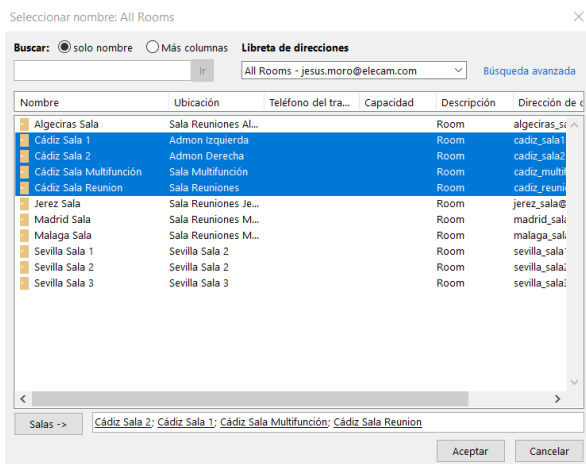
Seleccionar nombre: All Rooms

Buscar: solo nombre Más columnas Libreta de direcciones

Ir All Rooms - jesus.moro@elecam.com Búsqueda avanzada

| Nombre | Ubicación | Teléfono del tra... | Capacidad | Descripción | Dirección de c |
|---|---|---|---|---|---|
| Algeciras Sala | Sala Reuniones Al... | | | Room | algeciras_sa |
| Cádiz Sala 1 | Admon Izquierda | | | Room | cadiz_sala1 |
| Cádiz Sala 2 | Admon Derecha | | | Room | cadiz_sala2 |
| Cádiz Sala Multifunción | Sala Multifunción | | | Room | cadiz_multif |
| Cádiz Sala Reunion | Sala Reuniones | | | Room | cadiz_reuni |
| Jerez Sala | Sala Reuniones Je... | | | Room | jerez_sala@ |
| Madrid Sala | Sala Reuniones M... | | | Room | madrid_sal |
| Malaga Sala | Sala Reuniones M... | | | Room | malaga_sala |
| Sevilla Sala 1 | Sevilla Sala 2 | | | Room | sevilla_sala |
| Sevilla Sala 2 | Sevilla Sala 2 | | | Room | sevilla_sala2 |
| Sevilla Sala 3 | Sevilla Sala 3 | | | Room | sevilla_sala3 |

Salas -> Cádiz Sala 2; Cádiz Sala 1; Cádiz Sala Multifunción; Cádiz Sala Reunion

Aceptar Cancelar